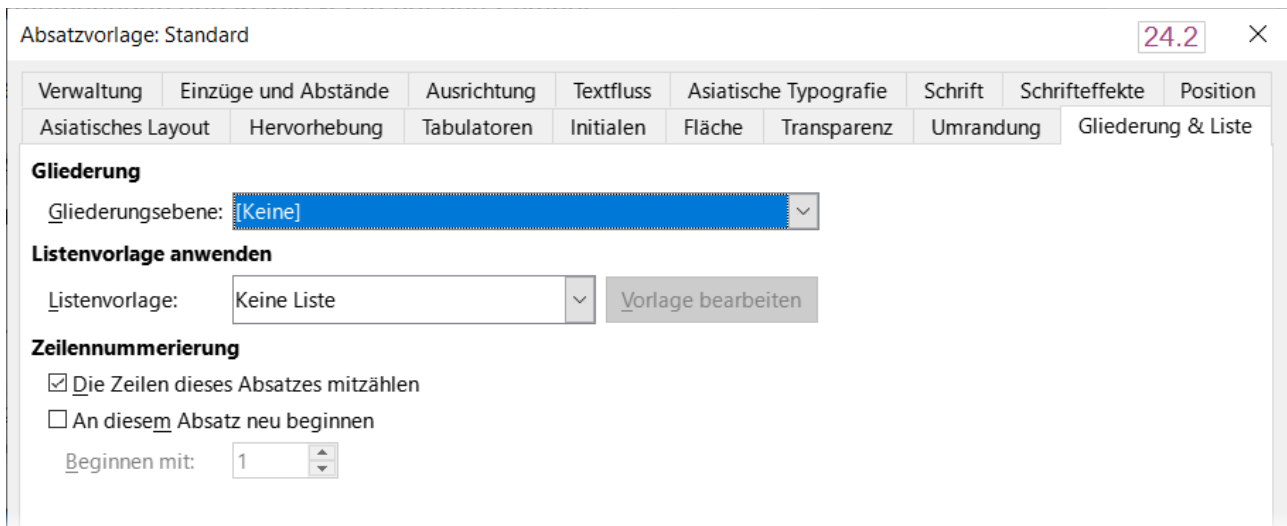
Absatzvorlage: Standard

24.2

×

| Verwaltung | Einzüge und Abstände | Ausrichtung | Textfluss | Asiatische Typografie | Schrift | Schrifteffekte | Position |
|---|---|---|---|---|---|---|---|
| Asiatisches Layout | Hervorhebung | Tabulatoren | Initialen | Fläche | Transparenz | Umrandung | Gliederung & Liste |

Gliederung

Gliederungsebene: [Keine]

Listenvorlage anwenden

Listenvorlage: Keine Liste

Vorlage bearbeiten

Zeilennummerierung

☑ Die Zeilen dieses Absatzes mitzählen

☐ An diesem Absatz neu beginnen

Beginnen mit: 1